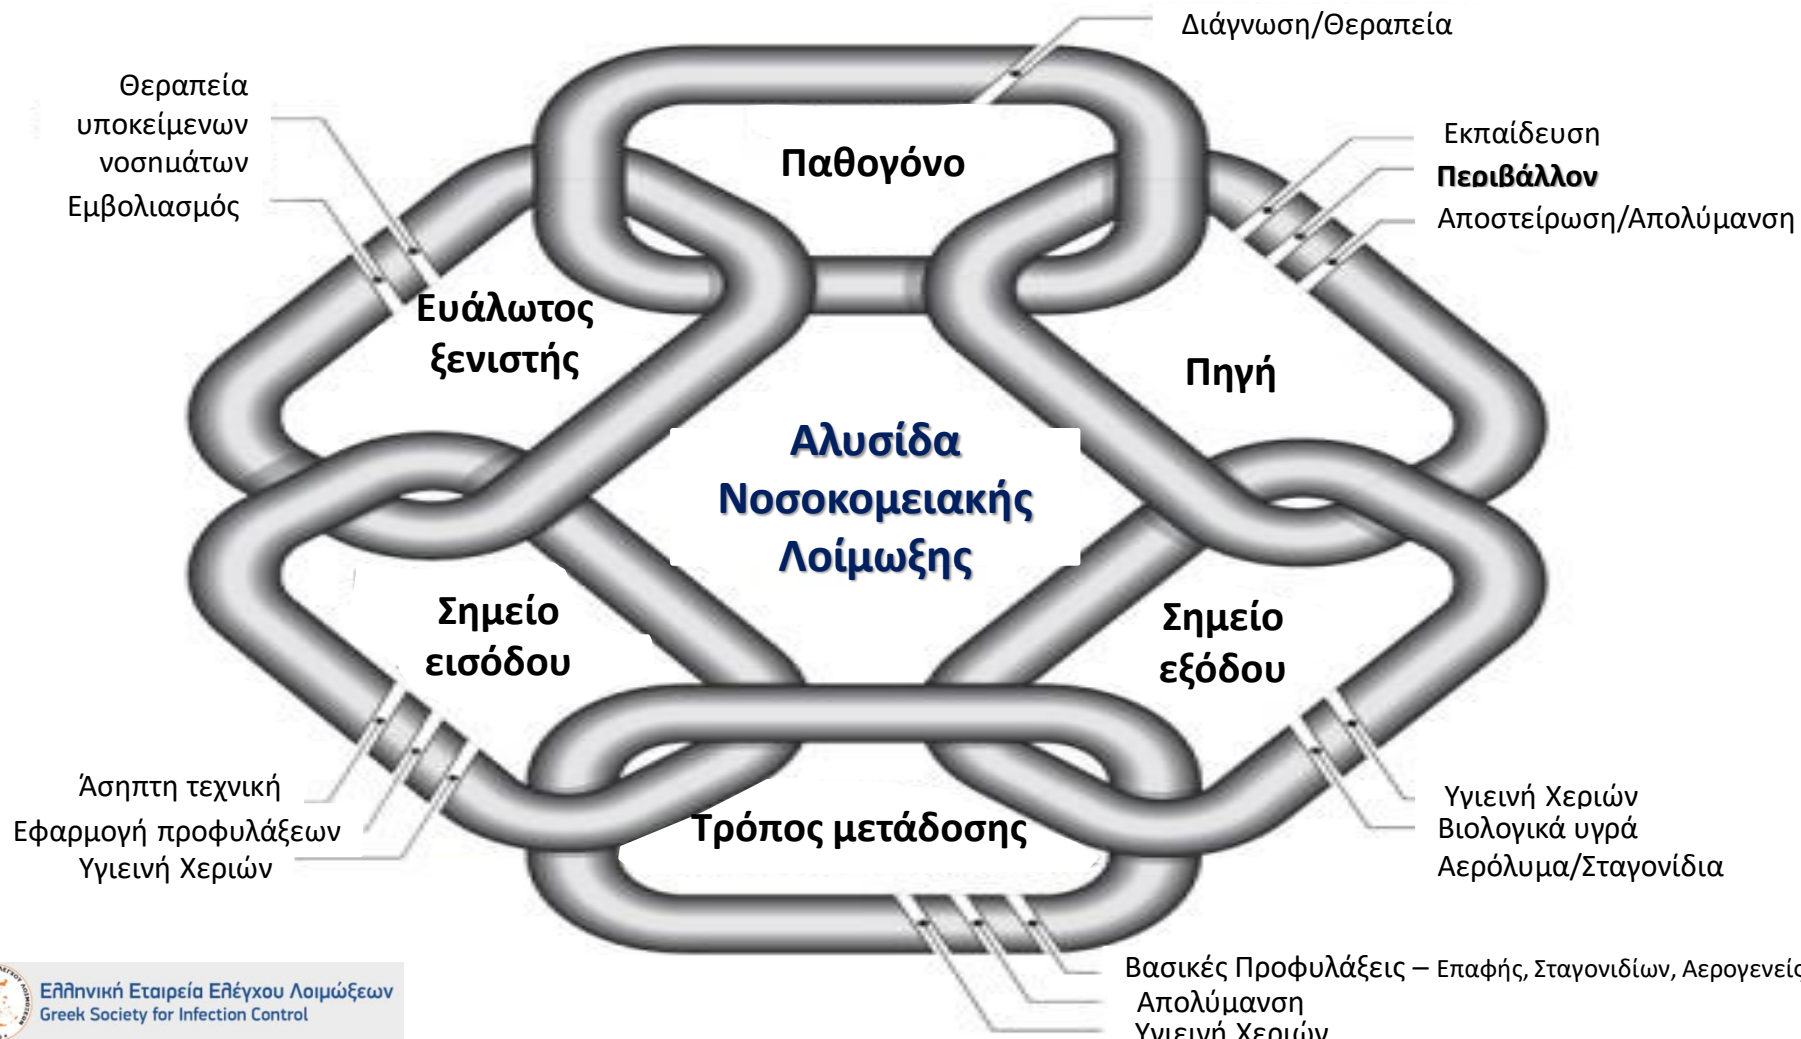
Διάγνωση/Θεραπεία

Θεραπεία υποκείμενων νοσημάτων
Εμβολιασμός

Παθογόνο

Εκπαίδευση
Περιβάλλον
Αποστείρωση/Απολύμανση

Ευάλωτος ξενιστής

Πηγή

Αλυσίδα Νοσοκομειακής Λοίμωξης

Σημείο εισόδου

Σημείο εξόδου

Άσηπτη τεχνική
Εφαρμογή προφυλάξεων
Υγιεινή Χεριών

Τρόπος μετάδοσης

Υγιεινή Χεριών
Βιολογικά υγρά
Αερόλυμα/Σταγονίδια

Βασικές Προφυλάξεις – Επαφής, Σταγονιδίων, Αερογενείς
Απολύμανση
Υγιεινή Χεριών

Ελληνική Εταιρεία Ελέγχου Λοιμώξεων
Greek Society for Infection Control